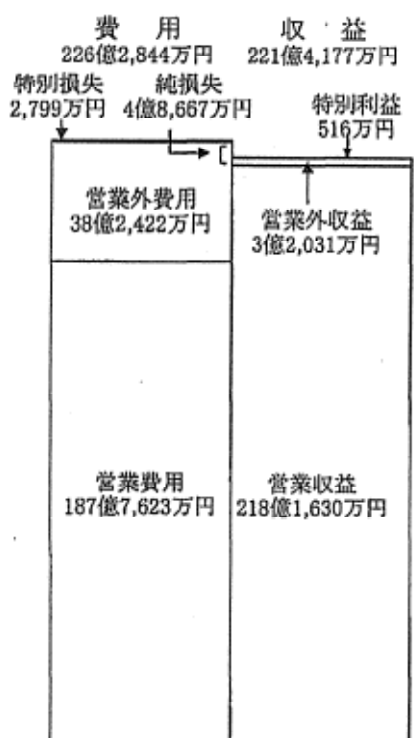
費　用
226億2,844万円

収　益
221億4,177万円

特別損失
2,799万円

純損失
4億8,667万円

特別利益
516万円

営業外費用
38億2,422万円

営業外収益
3億2,031万円

営業費用
187億7,623万円

営業収益
218億1,630万円